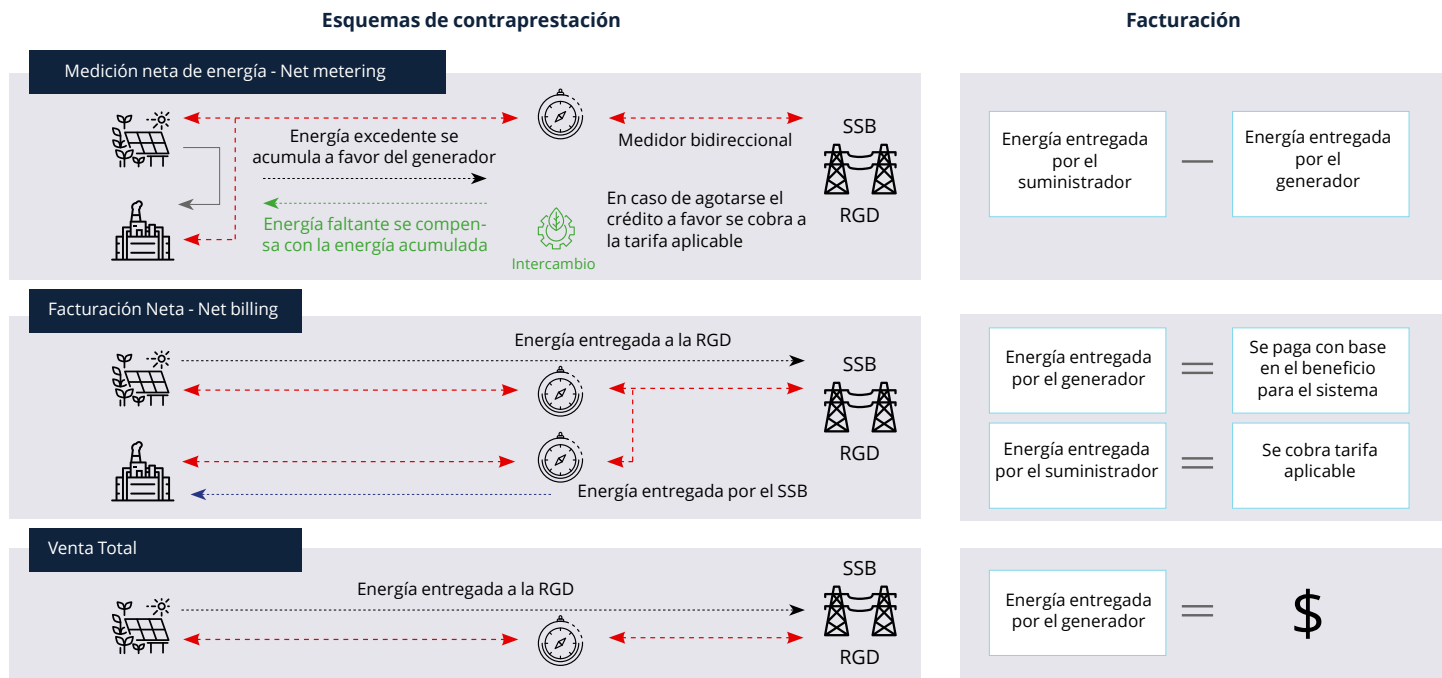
Esquemas de contraprestación

Facturación

Medición neta de energía - Net metering

Energía excedente se acumula a favor del generador

Medidor bidireccional

SSB

RGD

Energía faltante se compensa con la energía acumulada

Intercambio

En caso de agotarse el crédito a favor se cobra a la tarifa aplicable

Energía entregada por el suministrador

—

Energía entregada por el generador

Facturación Neta - Net billing

Energía entregada a la RGD

SSB

RGD

Energía entregada por el SSB

Energía entregada por el generador

=

Se paga con base en el beneficio para el sistema

Energía entregada por el suministrador

=

Se cobra tarifa aplicable

Venta Total

Energía entregada a la RGD

SSB

RGD

Energía entregada por el generador

=

$